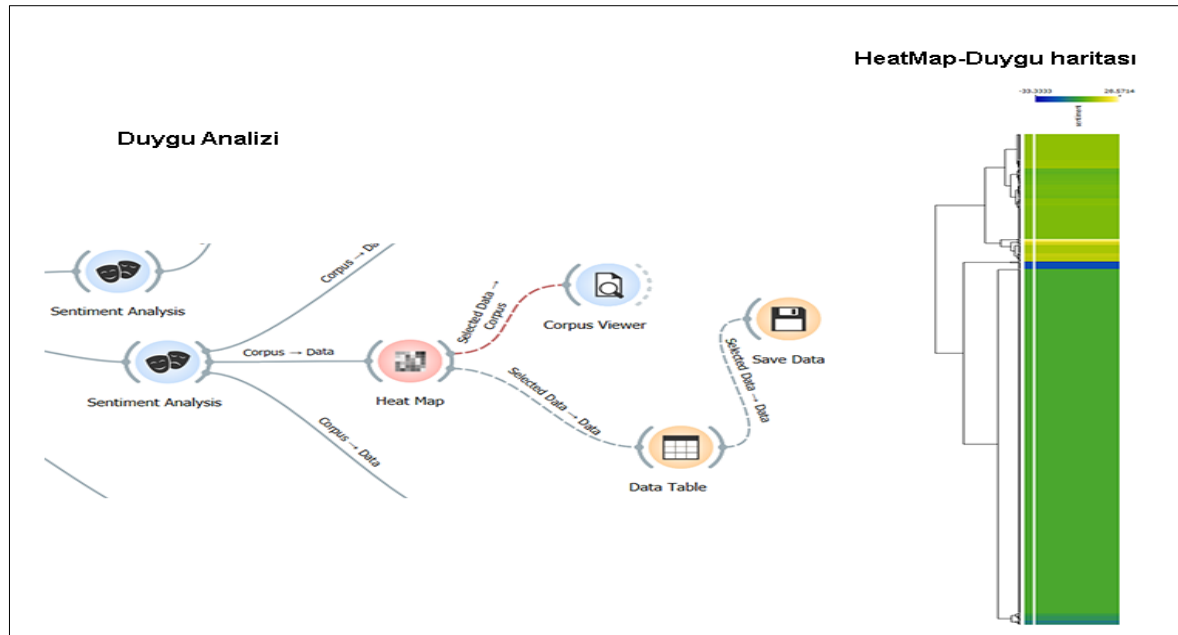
HeatMap-Duygu haritası

-33.3333

26.5714

sentiment

Duygu Analizi

Sentiment Analysis

Corpus → Da

Sentiment Analysis

Corpus → Data

Corpus → Data

Heat Map

Selected Data → Corpus

Corpus Viewer

Selected Data → Data

Data Table

Selected Data → Data

Save Data